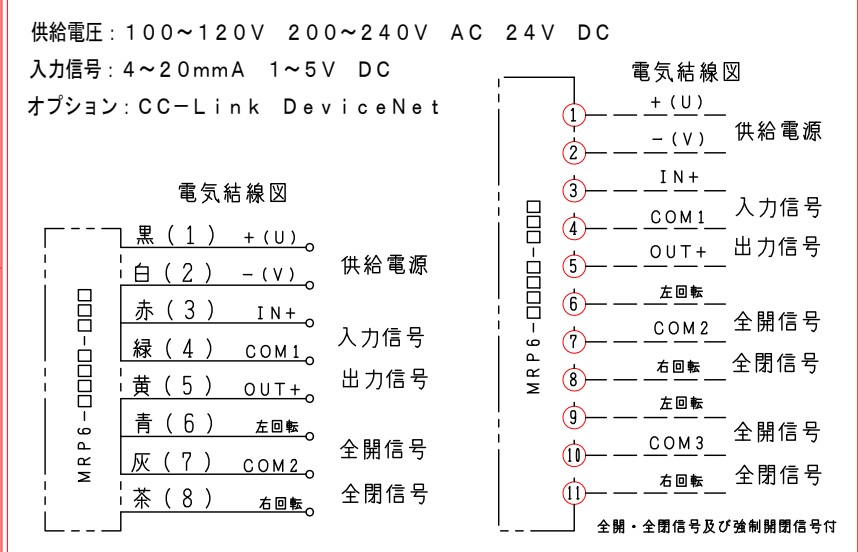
供給電圧：100～120V　200～240V　AC　24V　DC
入力信号：4～20mmA　1～5V　DC
オプション：CC−Link　DeviceNet

電気結線図

MRP6−□□□□−□□□

| 色 | 端子 | 信号 |
|---|---|---|
| 黒（1） | +（U） | 供給電源 |
| 白（2） | −（V） | 供給電源 |
| 赤（3） | IN+ | 入力信号 |
| 緑（4） | COM1 | 入力信号 |
| 黄（5） | OUT+ | 出力信号 |
| 青（6） | 左回転 | 全開信号 |
| 灰（7） | COM2 | 全開信号 |
| 茶（8） | 右回転 | 全閉信号 |

電気結線図

MRP6−□□□□−□□□

| 端子 | 信号 | |
|---|---|---|
| 1 | +（U） | 供給電源 |
| 2 | −（V） | 供給電源 |
| 3 | IN+ | 入力信号 |
| 4 | COM1 | 入力信号 |
| 5 | OUT+ | 出力信号 |
| 6 | 左回転 | 全開信号 |
| 7 | COM2 | 全開信号 |
| 8 | 右回転 | 全閉信号 |
| 9 | 左回転 | 全開信号 |
| 10 | COM3 | 全開信号 |
| 11 | 右回転 | 全閉信号 |

全開・全閉信号及び強制開閉信号付